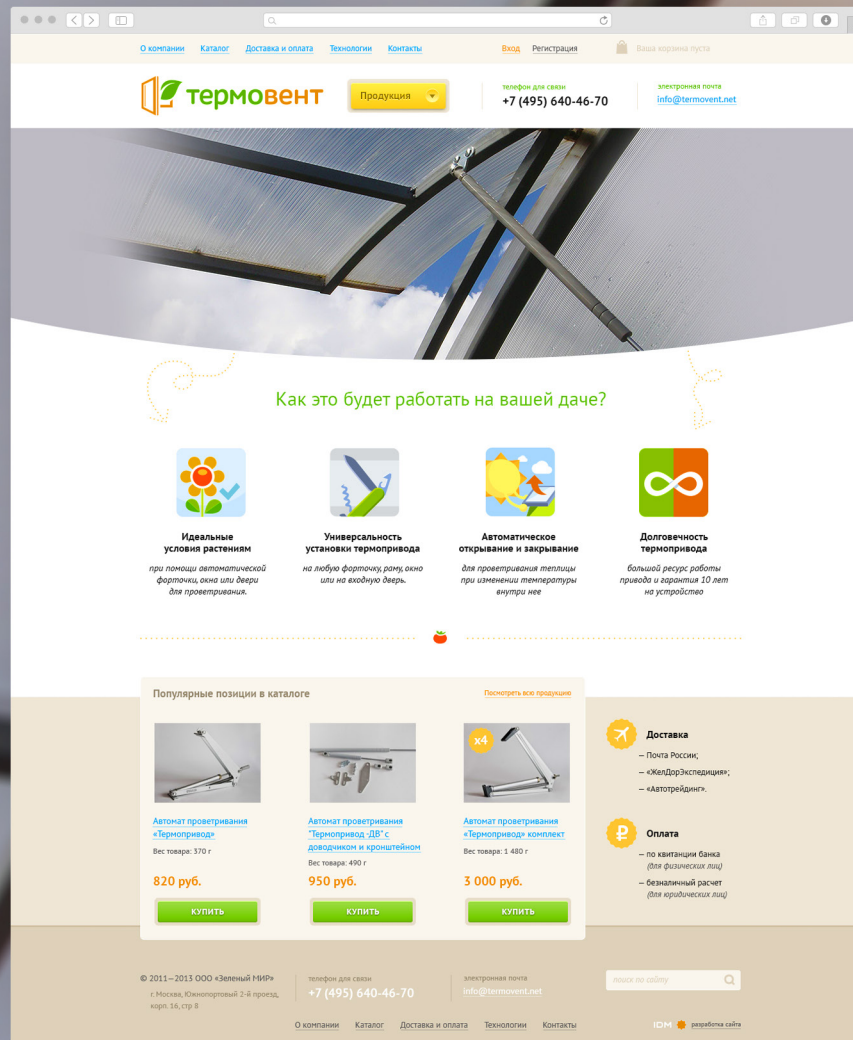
О компании Каталог Доставка и оплата Технологии Контакты

Вход Регистрация

Ваша корзина пуста

термовент

Продукция

телефон для связи
+7 (495) 640-46-70

электронная почта
info@termovent.net

Как это будет работать на вашей даче?

Идеальные условия растениям

при помощи автоматической форточки, окна или двери для проветривания.

Универсальность установки термопривода

на любую форточку, раму, окно или на входную дверь.

Автоматическое открывание и закрывание

для проветривания теплицы при изменении температуры внутри нее

Долговечность термопривода

большой ресурс работы привода и гарантия 10 лет на устройство

Популярные позиции в каталоге

Посмотреть всю продукцию

Автомат проветривания «Термопривод»

Вес товара: 370 г

820 руб.

КУПИТЬ

Автомат проветривания "Термопривод -ДВ" с доводчиком и кронштейном

Вес товара: 490 г

950 руб.

КУПИТЬ

x4

Автомат проветривания «Термопривод» комплект

Вес товара: 1 480 г

3 000 руб.

КУПИТЬ

Доставка

– Почта России;
– «ЖелДорЭкспедиция»;
– «Автотрейдинг».

Оплата

– по квитанции банка (для физических лиц)
– безналичный расчет (для юридических лиц)

© 2011—2013 ООО «Зеленый МИР»
г. Москва, Южнопортовый 2-й проезд, корп. 16, стр 8

телефон для связи
+7 (495) 640-46-70

электронная почта
info@termovent.net

поиск по сайту

О компании Каталог Доставка и оплата Технологии Контакты

IDM разработка сайта